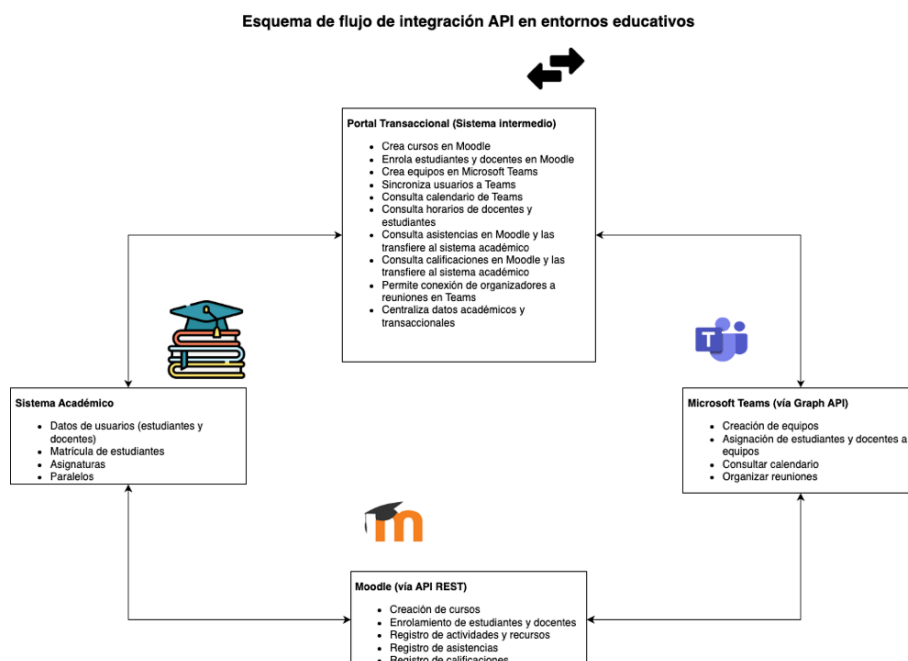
Esquema de flujo de integración API en entornos educativos

Portal Transaccional (Sistema intermedio)

- Crea cursos en Moodle
- Enrola estudiantes y docentes en Moodle
- Crea equipos en Microsoft Teams
- Sincroniza usuarios a Teams
- Consulta calendario de Teams
- Consulta horarios de docentes y estudiantes
- Consulta asistencias en Moodle y las transfiere al sistema académico
- Consulta calificaciones en Moodle y las transfiere al sistema académico
- Permite conexión de organizadores a reuniones en Teams
- Centraliza datos académicos y transaccionales

Sistema Académico

- Datos de usuarios (estudiantes y docentes)
- Matrícula de estudiantes
- Asignaturas
- Paralelos

Microsoft Teams (vía Graph API)

- Creación de equipos
- Asignación de estudiantes y docentes a equipos
- Consultar calendario
- Organizar reuniones

Moodle (vía API REST)

- Creación de cursos
- Enrolamiento de estudiantes y docentes
- Registro de actividades y recursos
- Registro de asistencias
- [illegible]